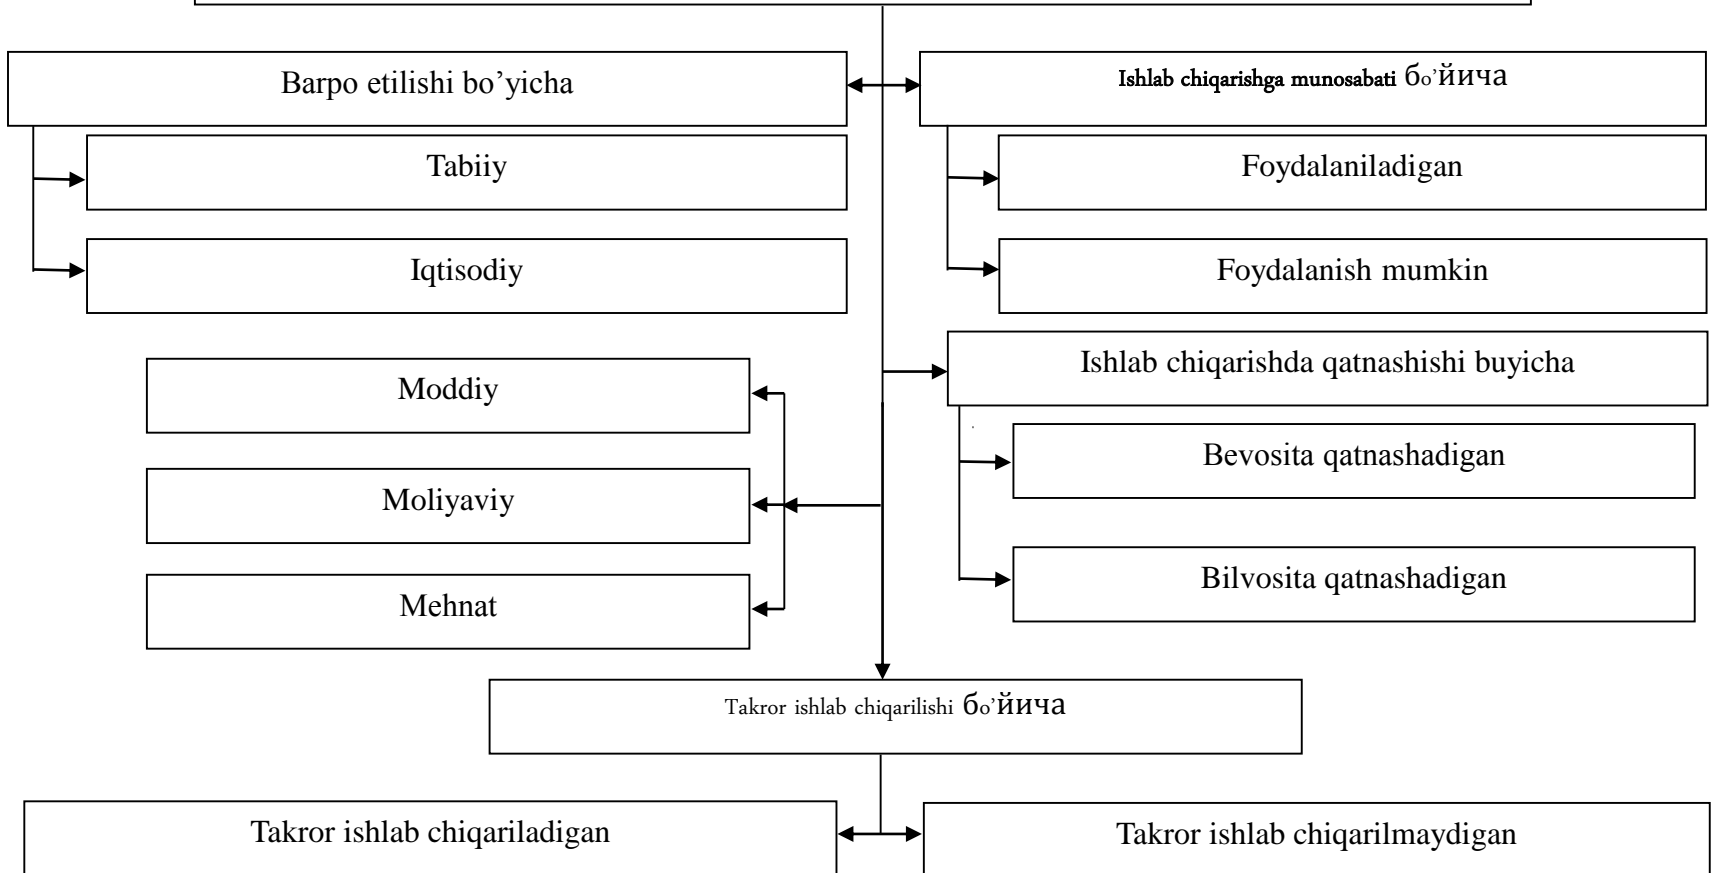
Barpo etilishi bo'yicha

Tabiiy

Iqtisodiy

Ishlab chiqarishga munosabati бo'йича

Foydalaniladigan

Foydalanish mumkin

Ishlab chiqarishda qatnashishi buyicha

Bevosita qatnashadigan

Bilvosita qatnashadigan

Moddiy

Moliyaviy

Mehnat

Takror ishlab chiqarilishi бo'йича

Takror ishlab chiqariladigan

Takror ishlab chiqarilmaydigan